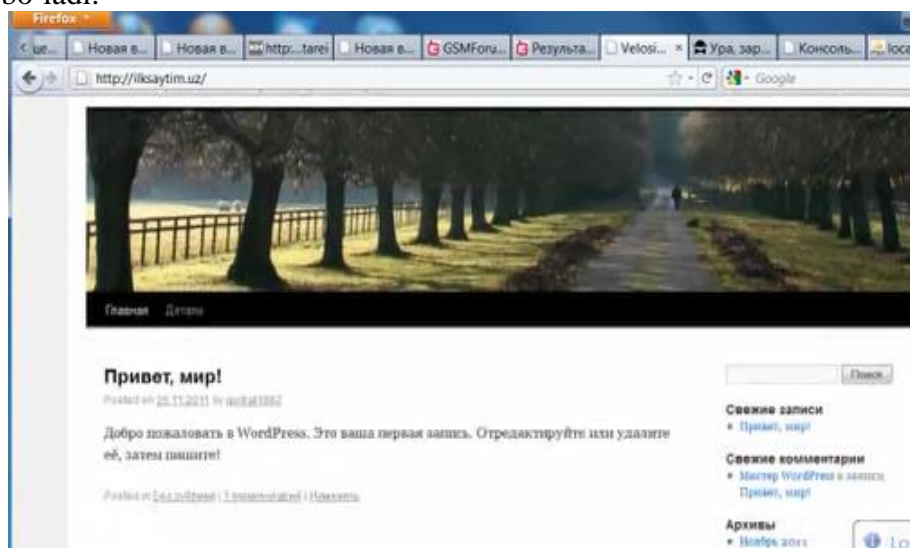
bo'ladi.

Firefox

ue... | Новая в... | Новая в... | http:...tarei | Новая в... | GSMForu... | Результа... | Velosi... | Ура, зар... | Консоль... | loca

http://ilksaytim.uz/

Google

Главная Детали

Привет, мир!

Posted on 25.11.2011 by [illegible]

Добро пожаловать в WordPress. Это ваша первая запись. Отредактируйте или удалите её, затем пишите!

Posted in Без рубрики | 1 комментарий | Изменить

Поиск

Свежие записи
• Привет, мир!

Свежие комментарии
• Мистер WordPress к записи Привет, мир!

Архивы
• Ноябрь 2011

Lo